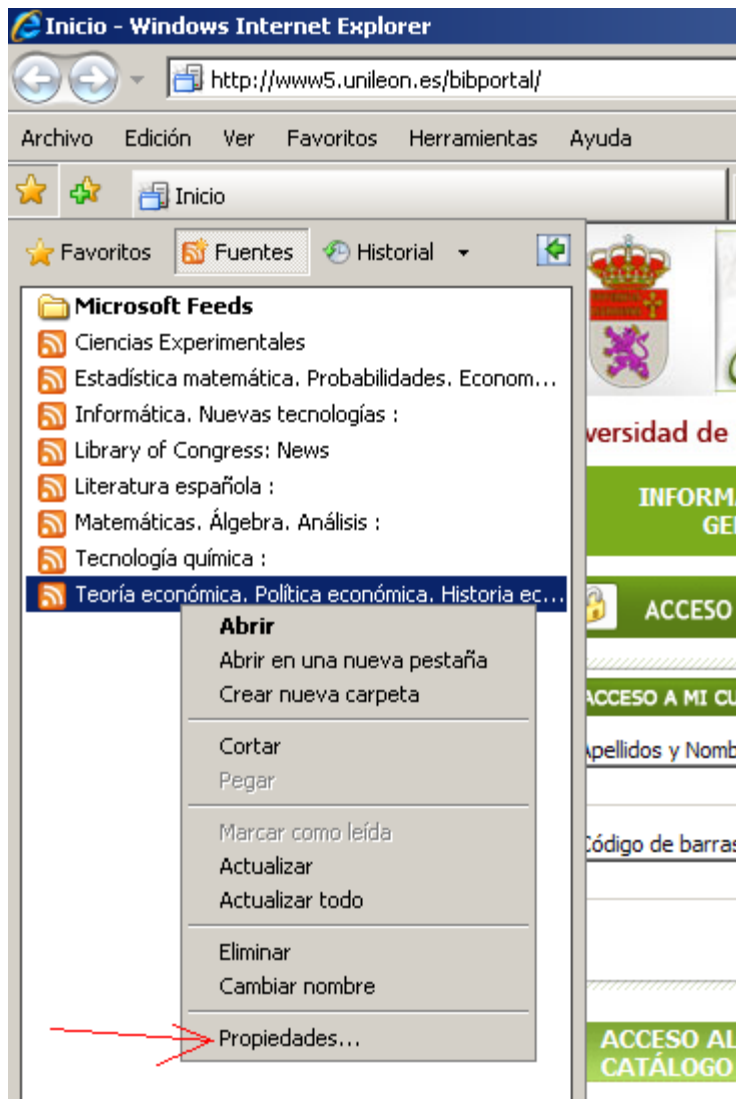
Inicio - Windows Internet Explorer

http://www5.unileon.es/bibportal/

Archivo Edición Ver Favoritos Herramientas Ayuda

Inicio

Favoritos Fuentes Historial

Microsoft Feeds
Ciencias Experimentales
Estadística matemática. Probabilidades. Econom...
Informática. Nuevas tecnologías :
Library of Congress: News
Literatura española :
Matemáticas. Álgebra. Análisis :
Tecnología química :
Teoría económica. Política económica. Historia ec...

Abrir
Abrir en una nueva pestaña
Crear nueva carpeta
Cortar
Pegar
Marcar como leída
Actualizar
Actualizar todo
Eliminar
Cambiar nombre
Propiedades...

versidad de

INFORMA
GE

ACCESO

ACCESO A MI CU

Apellidos y Nomb

Código de barras

ACCESO AL
CATÁLOGO